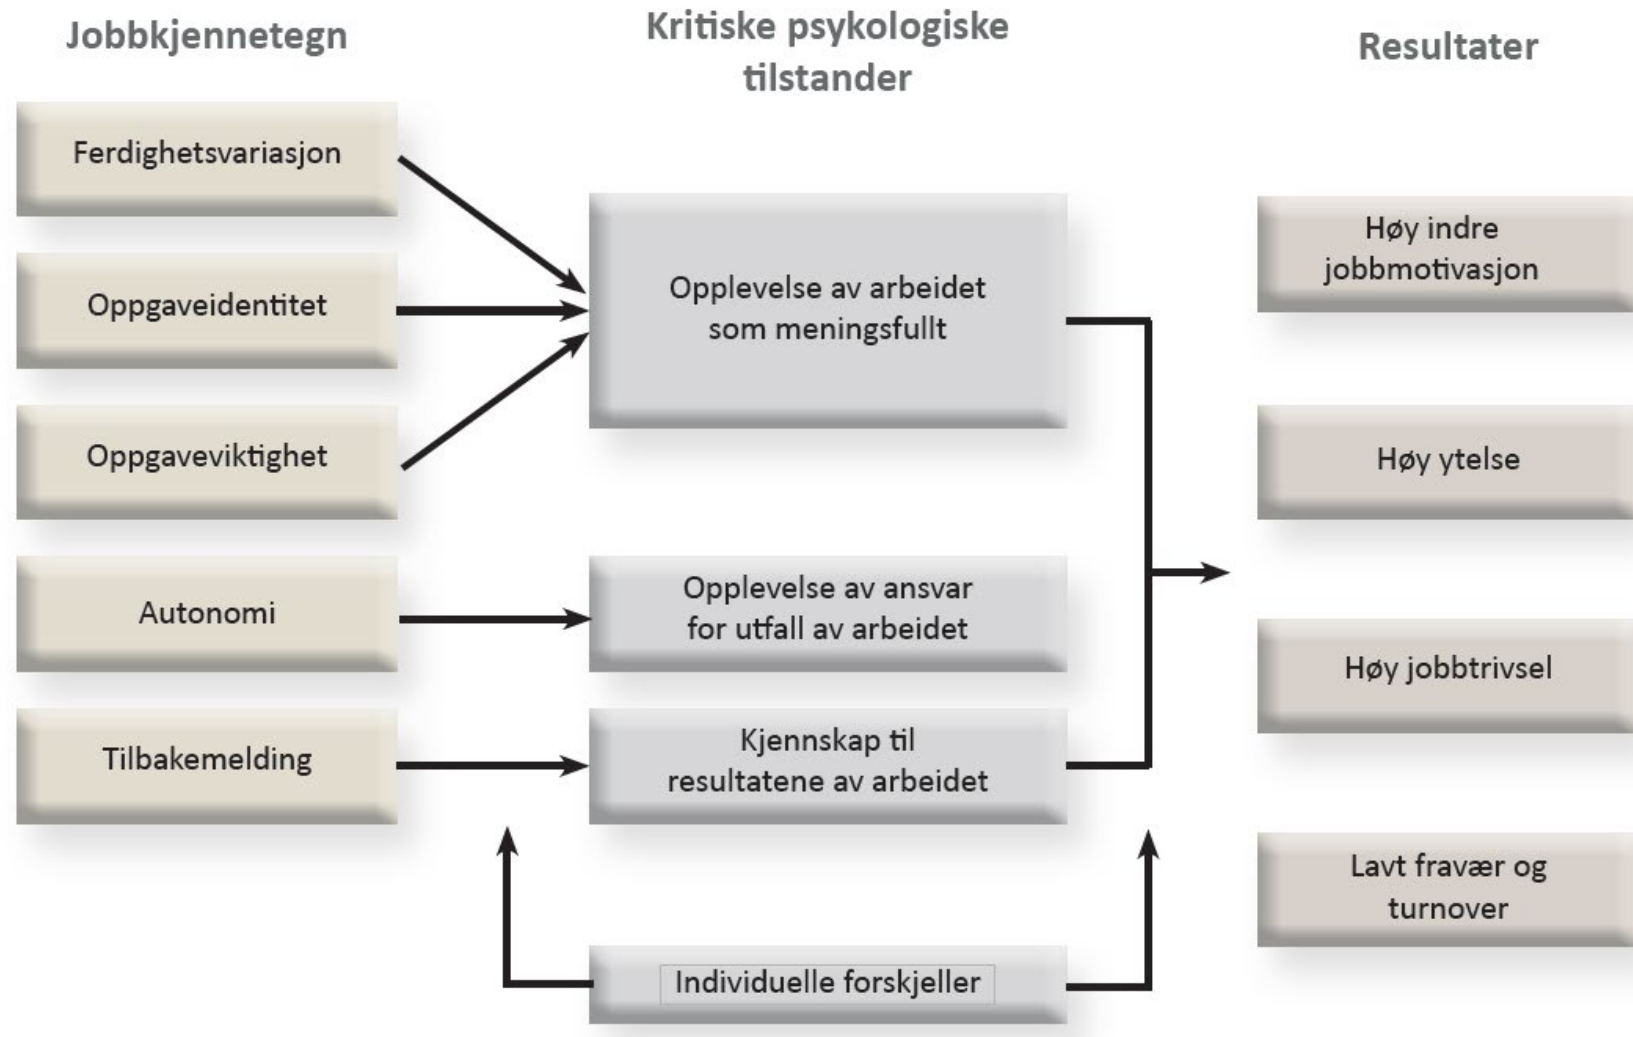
Jobbkjennetegn

Kritiske psykologiske tilstander

Resultater

Ferdighetsvariasjon

Oppgaveidentitet

Oppgaveviktighet

Autonomi

Tilbakemelding

Opplevelse av arbeidet som meningsfullt

Opplevelse av ansvar for utfall av arbeidet

Kjennskap til resultatene av arbeidet

Individuelle forskjeller

Høy indre jobbmotivasjon

Høy ytelse

Høy jobbtrivsel

Lavt fravær og turnover